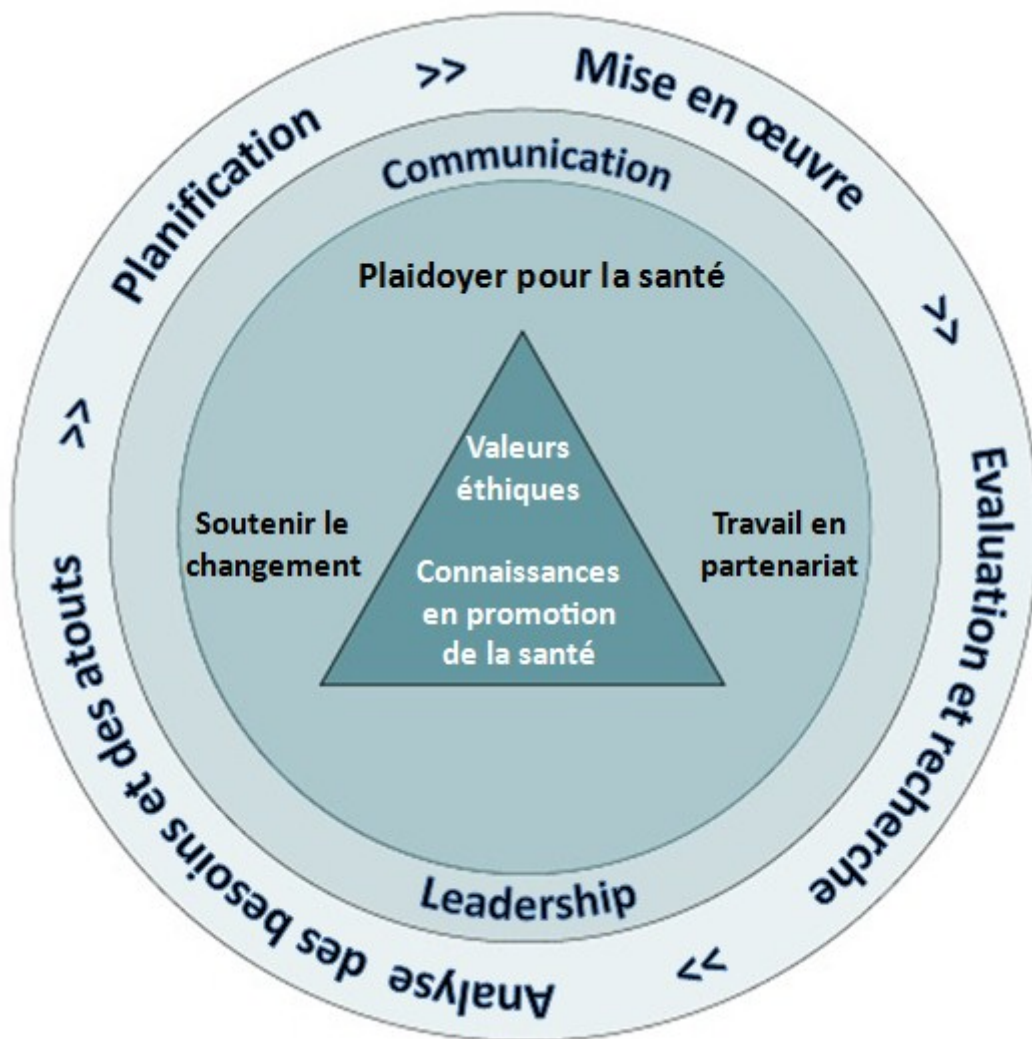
Planification >> Mise en œuvre >> Evaluation et recherche >> Analyse des besoins et des atouts >>

Communication

Plaidoyer pour la santé

Valeurs éthiques

Connaissances en promotion de la santé

Soutenir le changement

Travail en partenariat

Leadership